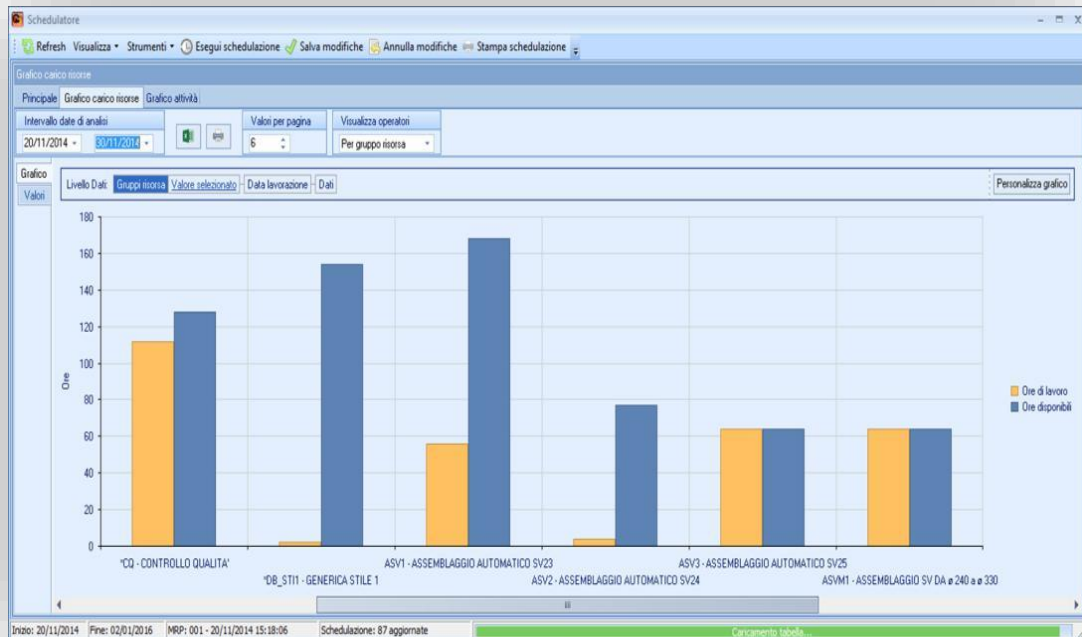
Schedulatore

Refresh Visualizza ▾ Strumenti ▾ Esegui schedulazione Salva modifiche Annulla modifiche Stampa schedulazione

Grafico carico risorse

Principale Grafico carico risorse Grafico attività

Intervallo date di analisi
20/11/2014 30/11/2014

Valori per pagina
6

Visualizza operatori
Per gruppo risorsa

Grafico
Valori

Livello Dati: Gruppi risorsa Valore selezionato Data lavorazione Dati

Personalizza grafico

180
160
140
120
100
80
60
40
20
0

Ore

*CQ - CONTROLLO QUALITA'
*DB_STI1 - GENERICA STILE 1
ASV1 - ASSEMBLAGGIO AUTOMATICO SV23
ASV2 - ASSEMBLAGGIO AUTOMATICO SV24
ASV3 - ASSEMBLAGGIO AUTOMATICO SV25
ASVM1 - ASSEMBLAGGIO SV DA ø 240 a ø 330

Ore di lavoro
Ore disponibili

Inizio: 20/11/2014 Fine: 02/01/2016 MRP: 001 - 20/11/2014 15:18:06 Schedulazione: 87 aggiornate

Caricamento tabella...